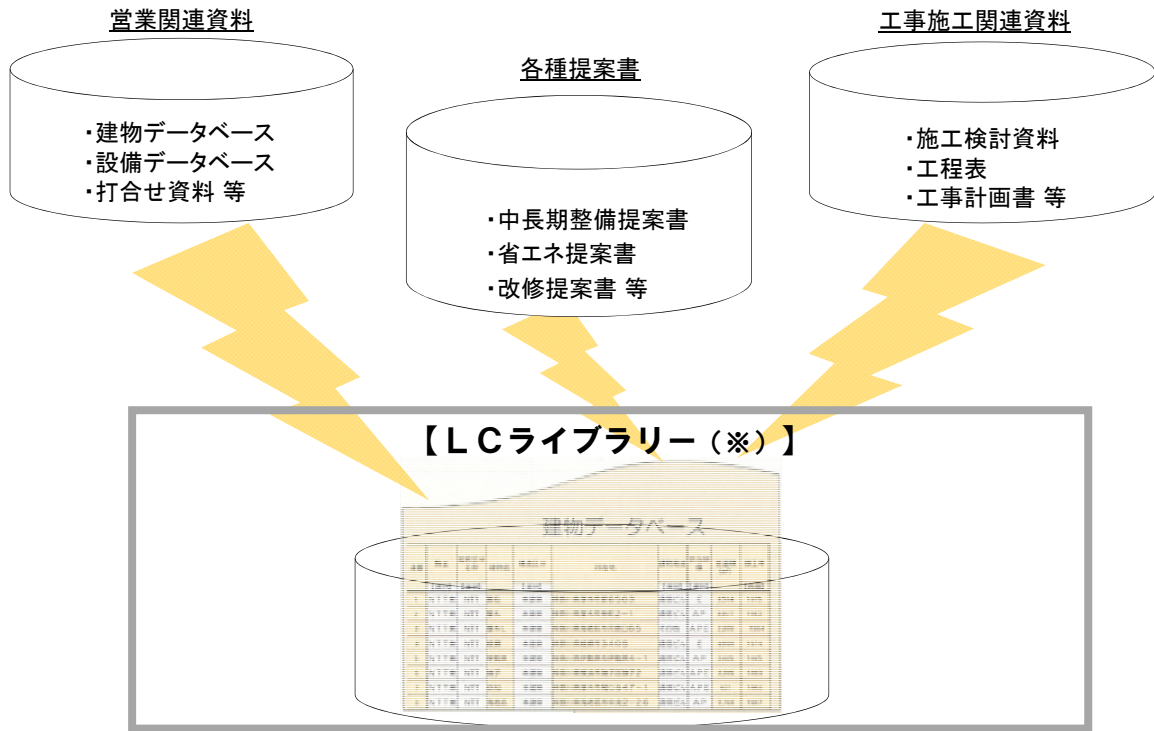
営業関連資料

・建物データベース
・設備データベース
・打合せ資料 等

各種提案書

・中長期整備提案書
・省エネ提案書
・改修提案書 等

工事施工関連資料

・施工検討資料
・工程表
・工事計画書 等

【ＬＣライブラリー（※）】

建物データベース

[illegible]